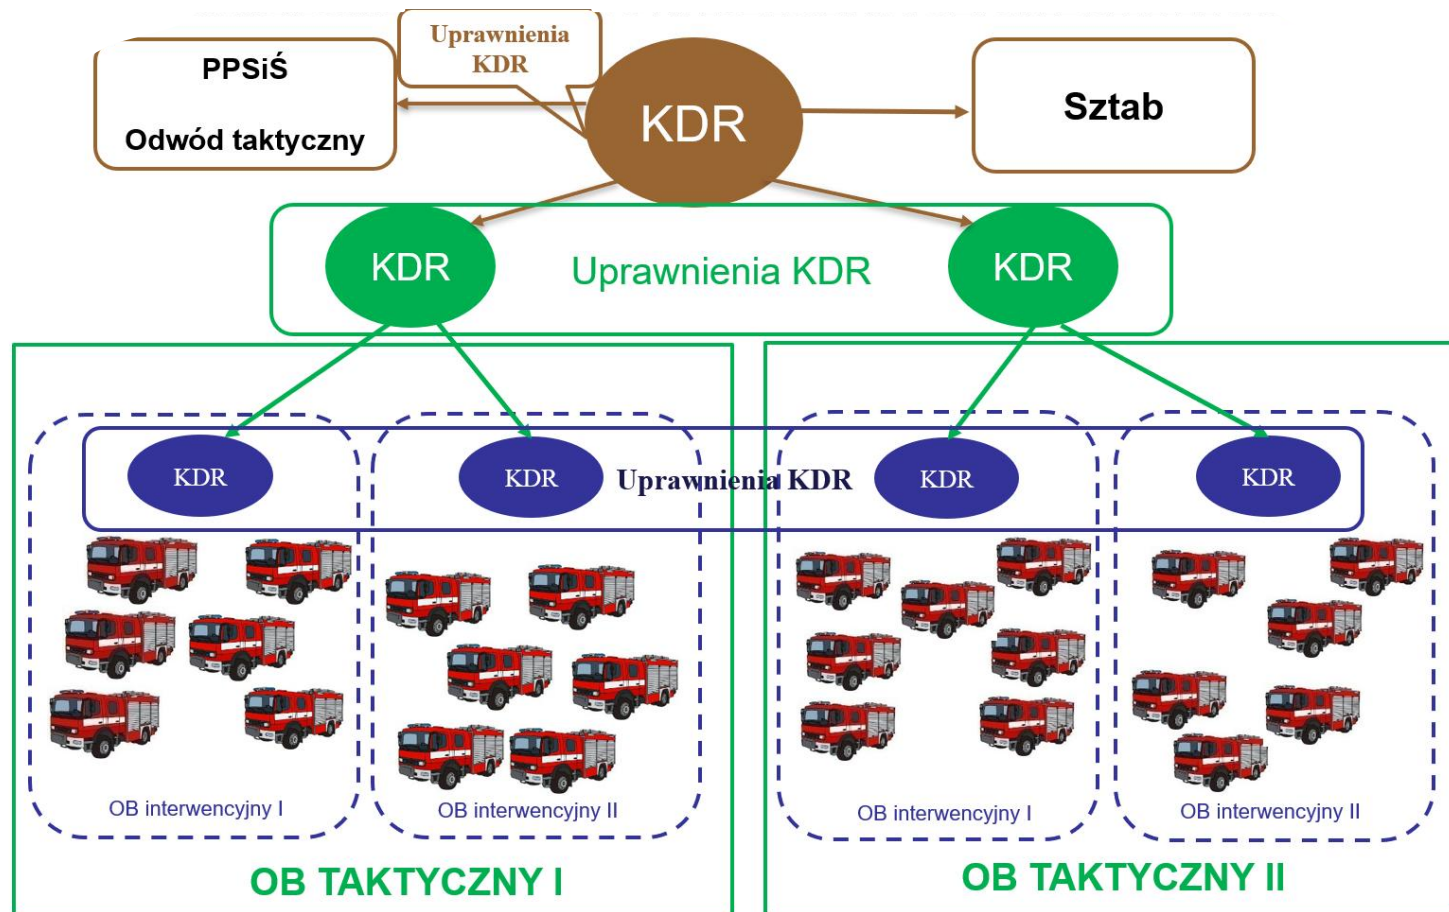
PPSiŚ

Odwód taktyczny

Uprawnienia KDR

KDR

Sztab

KDR

Uprawnienia KDR

KDR

KDR

KDR

Uprawnienia KDR

KDR

KDR

OB interwencyjny I

OB interwencyjny II

OB interwencyjny I

OB interwencyjny II

OB TAKTYCZNY I

OB TAKTYCZNY II